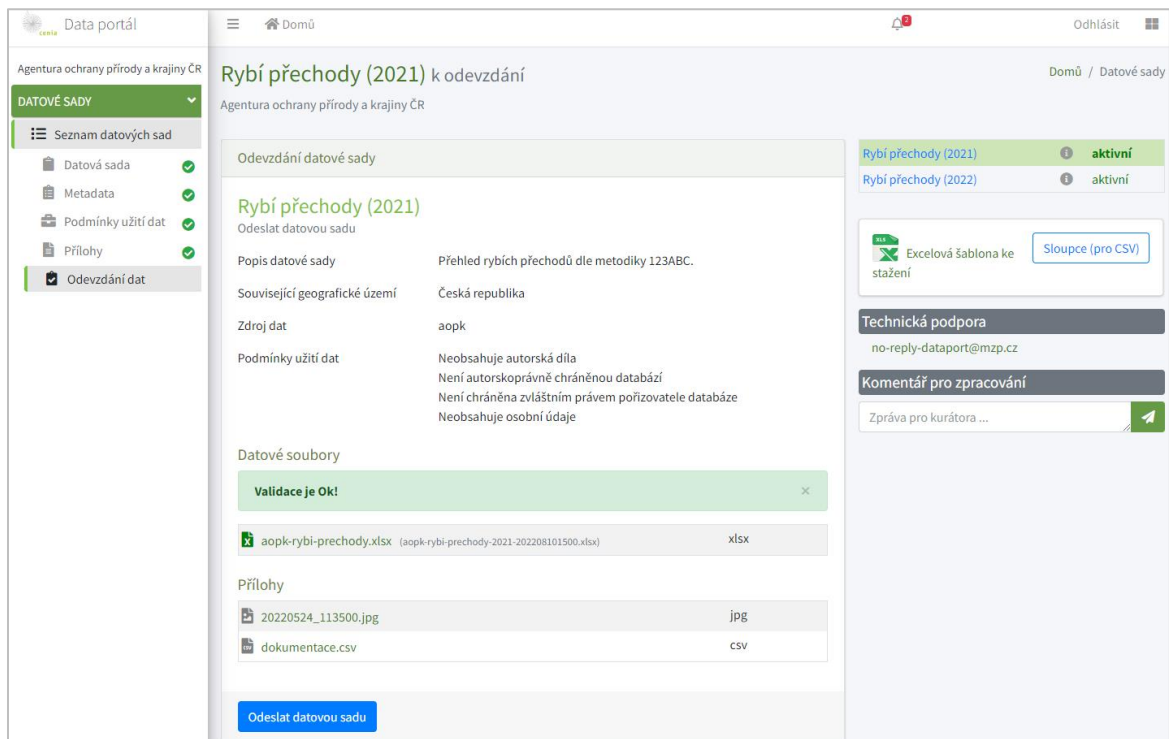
cenia Data portál

☰ Domů

2

Odhlásit

Agentura ochrany přírody a krajiny ČR

DATOVÉ SADY

Seznam datových sad

Datová sada

Metadata

Podmínky užití dat

Přílohy

Odevzdání dat

Rybí přechody (2021) k odevzdání

Agentura ochrany přírody a krajiny ČR

Domů / Datové sady

Odevzdání datové sady

Rybí přechody (2021)

Odeslat datovou sadu

| | |
|---|---|
| Popis datové sady | Přehled rybích přechodů dle metodiky 123ABC. |
| Související geografické území | Česká republika |
| Zdroj dat | aopk |
| Podmínky užití dat | Neobsahuje autorská díla<br>Není autorskoprávně chráněnou databází<br>Není chráněna zvláštním právem pořizovatele databáze<br>Neobsahuje osobní údaje |

Datové soubory

Validace je Ok!

×

| | |
|---|---|
| aopk-rybi-prechody.xlsx (aopk-rybi-prechody-2021-202208101500.xlsx) | xlsx |

Přílohy

| | |
|---|---|
| 20220524_113500.jpg | jpg |
| dokumentace.csv | csv |

Odeslat datovou sadu

| | | |
|---|---|---|
| Rybí přechody (2021) | i | aktivní |
| Rybí přechody (2022) | i | aktivní |

XLS Excelová šablona ke stažení

Sloupce (pro CSV)

Technická podpora

no-reply-dataport@mzp.cz

Komentář pro zpracování

Zpráva pro kurátora ...